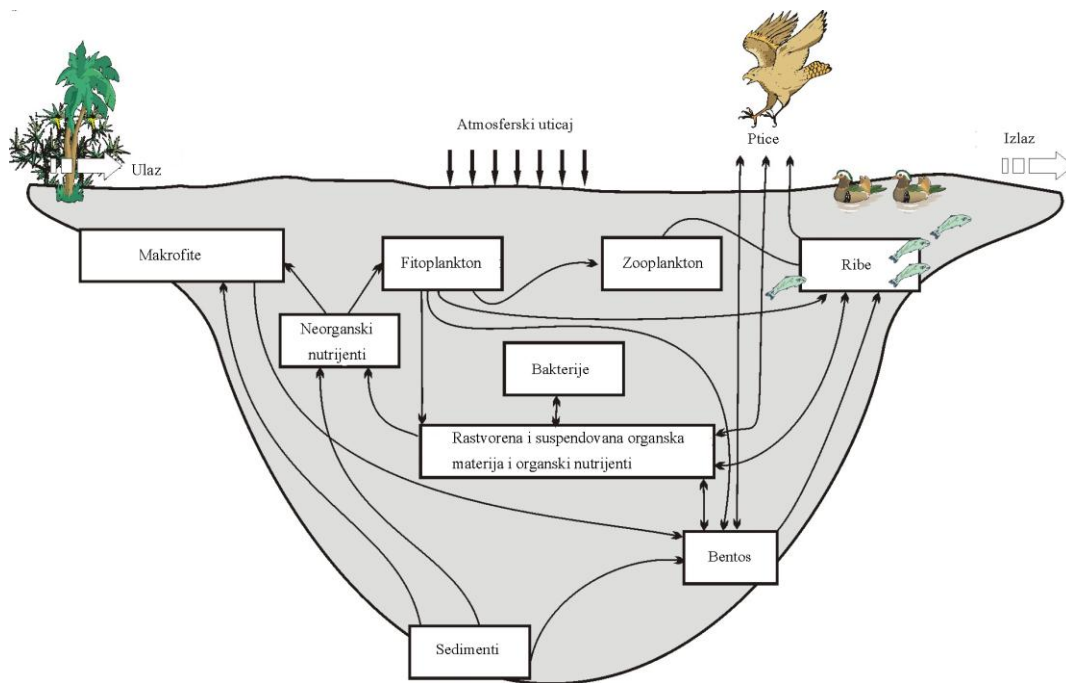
Atmosferski uticaj

Ptice

Izlaz

Ulaz

Makrofite

Fitoplankton

Zooplankton

Ribe

Neorganski nutrijenti

Bakterije

Rastvorena i suspendovana organska materija i organski nutrijenti

Bentos

Sedimenti